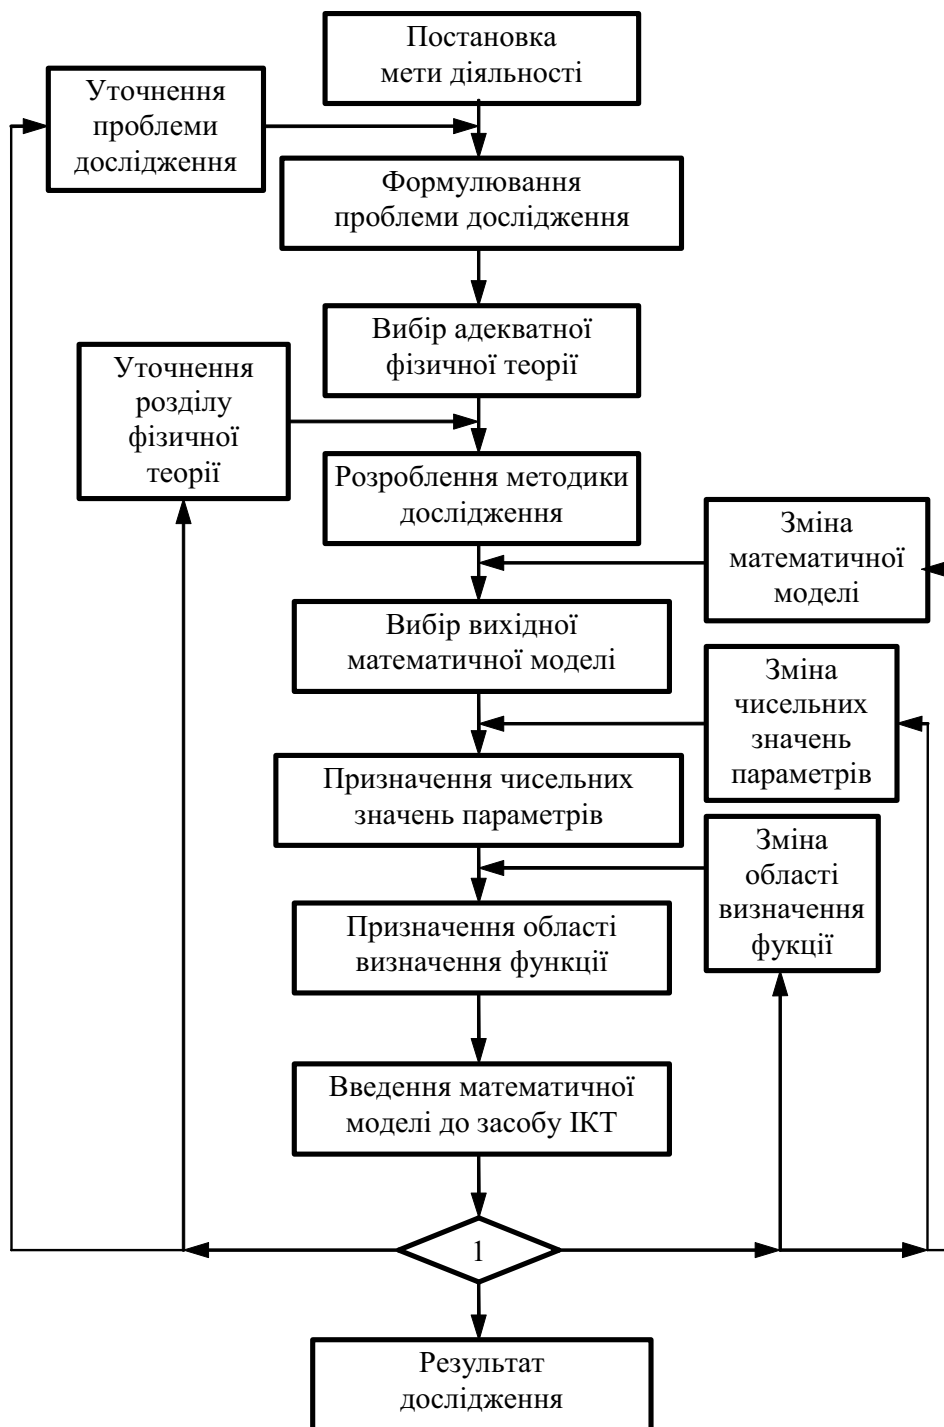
Постановка мети діяльності

Уточнення проблеми дослідження

Формулювання проблеми дослідження

Вибір адекватної фізичної теорії

Уточнення розділу фізичної теорії

Розроблення методики дослідження

Зміна математичної моделі

Вибір вихідної математичної моделі

Зміна чисельних значень параметрів

Призначення чисельних значень параметрів

Зміна області визначення фукції

Призначення області визначення функції

Введення математичної моделі до засобу ІКТ

1

Результат дослідження